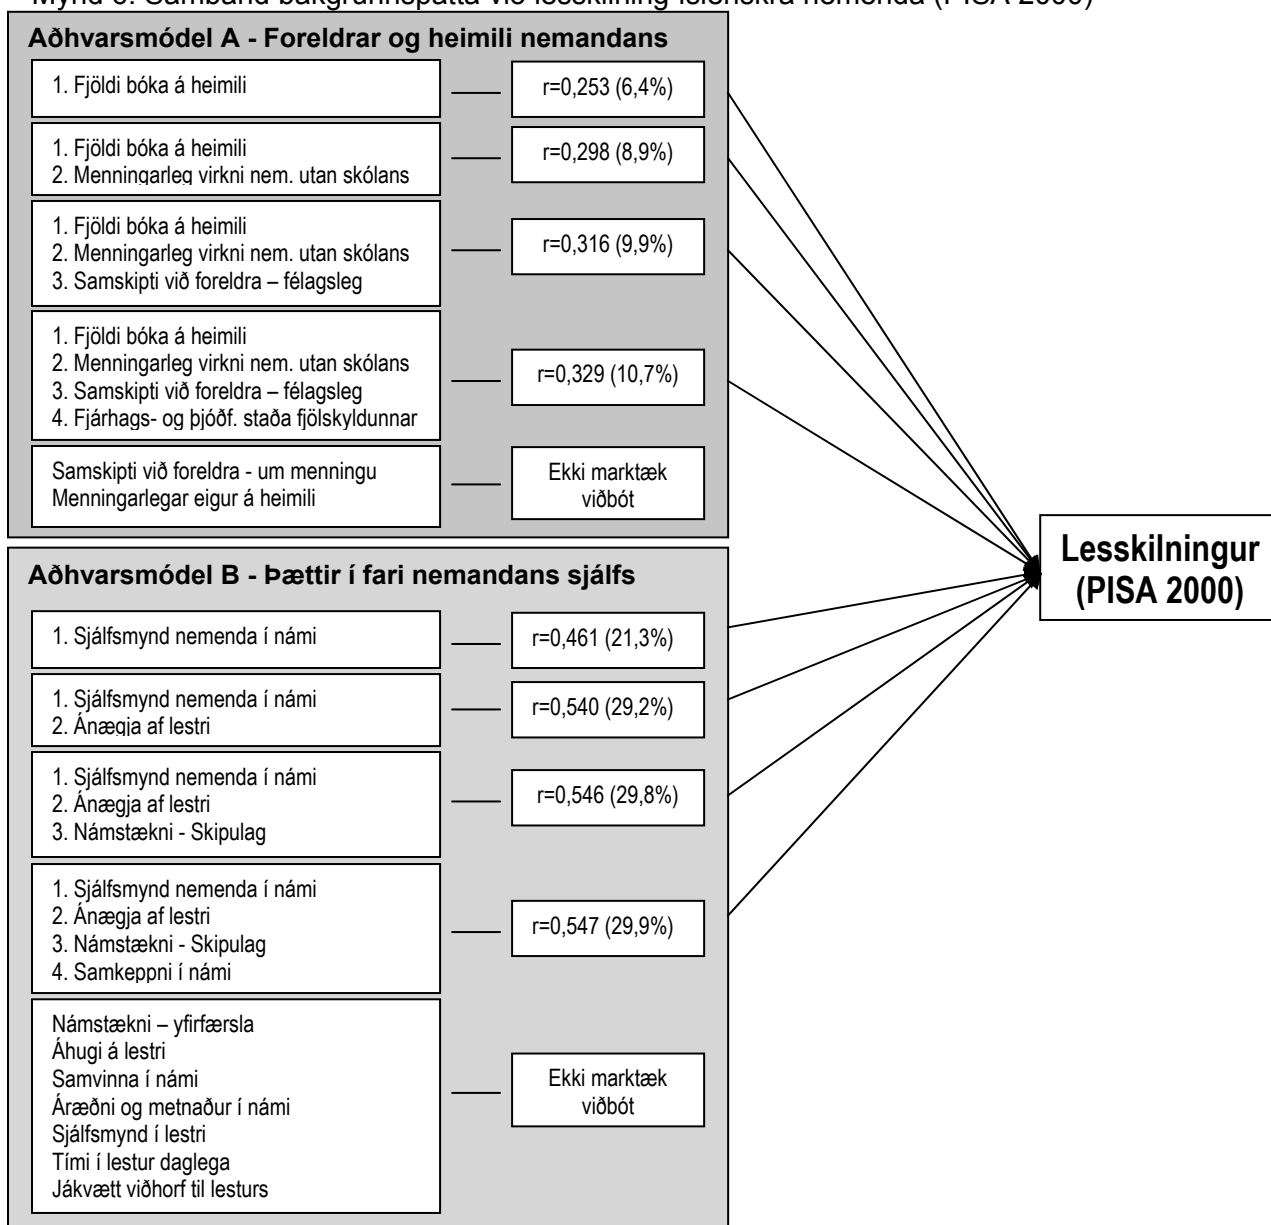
Mynd 3. Samband bakgrunnsþátta við lesskilning íslenskra nemenda (PISA 2000)

Aðhvarsmódel A - Foreldrar og heimili nemandans

1. Fjöldi bóka á heimili — r=0,253 (6,4%)

1. Fjöldi bóka á heimili
2. Menningarleg virkni nem. utan skólans — r=0,298 (8,9%)

1. Fjöldi bóka á heimili
2. Menningarleg virkni nem. utan skólans
3. Samskipti við foreldra – félagsleg — r=0,316 (9,9%)

1. Fjöldi bóka á heimili
2. Menningarleg virkni nem. utan skólans
3. Samskipti við foreldra – félagsleg
4. Fjárhags- og þjóðf. staða fjölskyldunnar — r=0,329 (10,7%)

Samskipti við foreldra - um menningu
Menningarlegar eigur á heimili — Ekki marktæk viðbót

Lesskilningur (PISA 2000)

Aðhvarsmódel B - Þættir í fari nemandans sjálfs

1. Sjálfsmynd nemenda í námi — r=0,461 (21,3%)

1. Sjálfsmynd nemenda í námi
2. Ánægja af lestri — r=0,540 (29,2%)

1. Sjálfsmynd nemenda í námi
2. Ánægja af lestri
3. Námstækni - Skipulag — r=0,546 (29,8%)

1. Sjálfsmynd nemenda í námi
2. Ánægja af lestri
3. Námstækni - Skipulag
4. Samkeppni í námi — r=0,547 (29,9%)

Námstækni – yfirfærsla
Áhugi á lestri
Samvinna í námi
Áræðni og metnaður í námi
Sjálfsmynd í lestri
Tími í lestur daglega
Jákvætt viðhorf til lesturs — Ekki marktæk viðbót